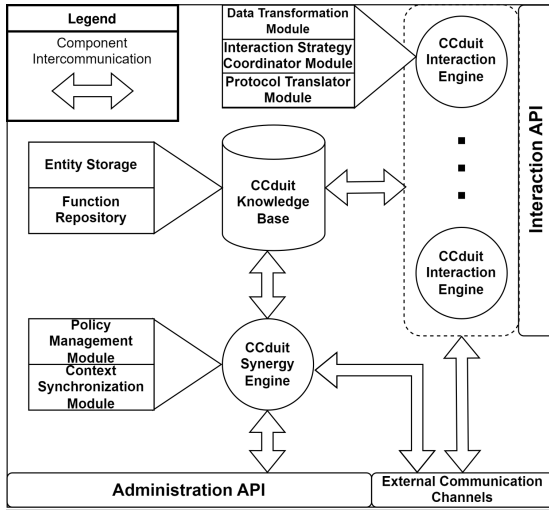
Legend

Component Intercommunication

Data Transformation Module

Interaction Strategy Coordinator Module

Protocol Translator Module

CCduit Interaction Engine

▪
▪
▪

CCduit Interaction Engine

Interaction API

Entity Storage

Function Repository

CCduit Knowledge Base

Policy Management Module

Context Synchronization Module

CCduit Synergy Engine

Administration API

External Communication Channels